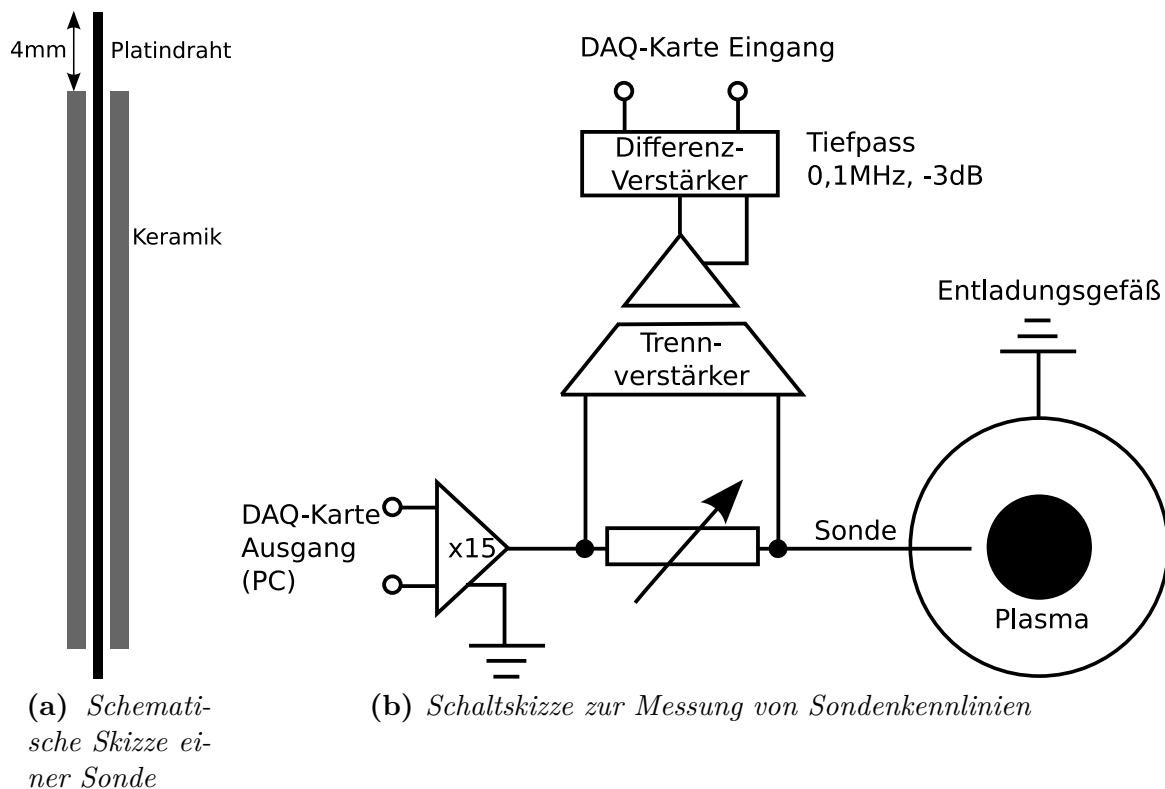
4mm

Platindraht

Keramik

(a) Schematische Skizze einer Sonde

DAQ-Karte Eingang

Differenz-Verstärker

Tiefpass 0,1MHz, -3dB

Entladungsgefäß

Trenn-verstärker

DAQ-Karte Ausgang (PC)

x15

Sonde

Plasma

(b) Schaltskizze zur Messung von Sondenkennlinien